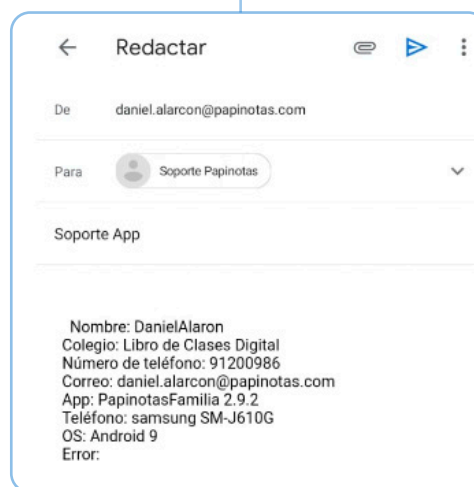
Redactar

De daniel.alarcon@papinotas.com

Para Soporte Papinotas

Soporte App

Nombre: DanielAlaron
Colegio: Libro de Clases Digital
Número de teléfono: 91200986
Correo: daniel.alarcon@papinotas.com
App: PapinotasFamilia 2.9.2
Teléfono: samsung SM-J610G
OS: Android 9
Error: